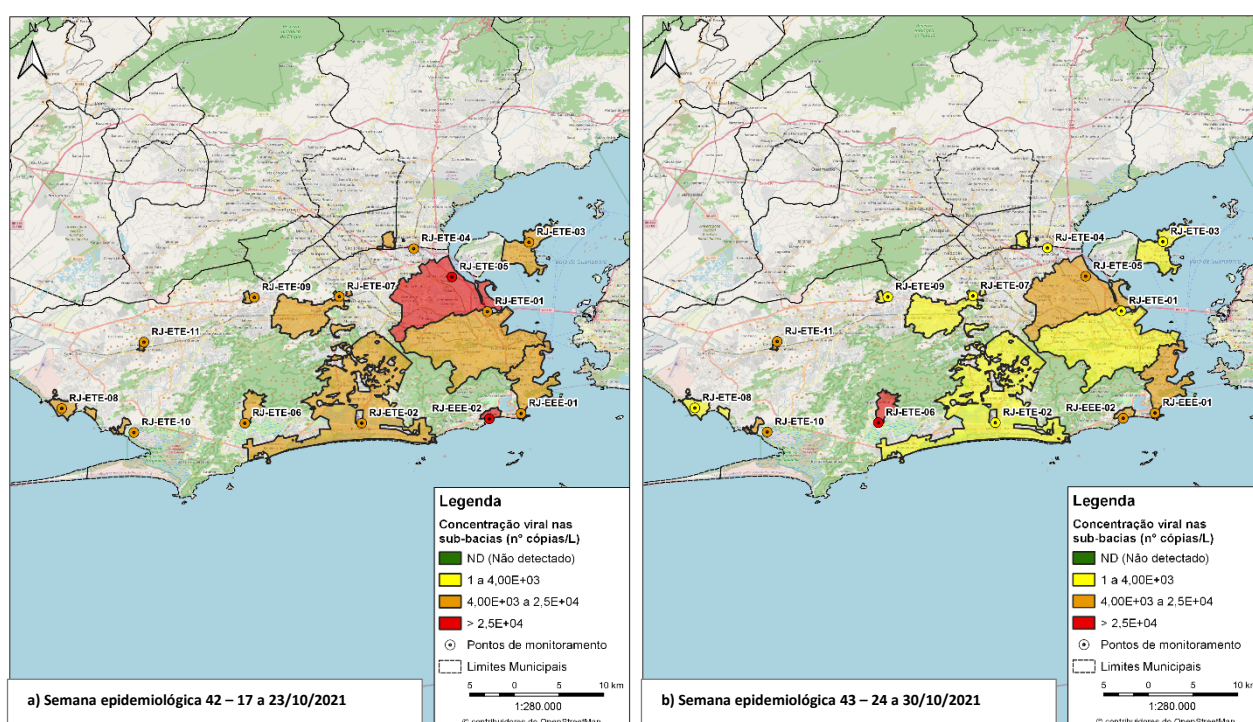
RJ-ETE-04
RJ-ETE-03
RJ-ETE-05
RJ-ETE-09
RJ-ETE-07
RJ-ETE-01
RJ-ETE-11
RJ-ETE-08
RJ-ETE-10
RJ-ETE-06
RJ-ETE-02
RJ-EEE-02
RJ-EEE-01

Legenda
Concentração viral nas sub-bacias (nº cópias/L)
ND (Não detectado)
1 a 4,00E+03
4,00E+03 a 2,5E+04
> 2,5E+04
Pontos de monitoramento
Limites Municipais
5 0 5 10 km
1:280.000
© contribuidores do OpenStreetMap

a) Semana epidemiológica 42 – 17 a 23/10/2021

RJ-ETE-04
RJ-ETE-03
RJ-ETE-05
RJ-ETE-09
RJ-ETE-07
RJ-ETE-01
RJ-ETE-11
RJ-ETE-08
RJ-ETE-10
RJ-ETE-06
RJ-ETE-02
RJ-EEE-02
RJ-EEE-01

Legenda
Concentração viral nas sub-bacias (nº cópias/L)
ND (Não detectado)
1 a 4,00E+03
4,00E+03 a 2,5E+04
> 2,5E+04
Pontos de monitoramento
Limites Municipais
5 0 5 10 km
1:280.000
© contribuidores do OpenStreetMap

b) Semana epidemiológica 43 – 24 a 30/10/2021